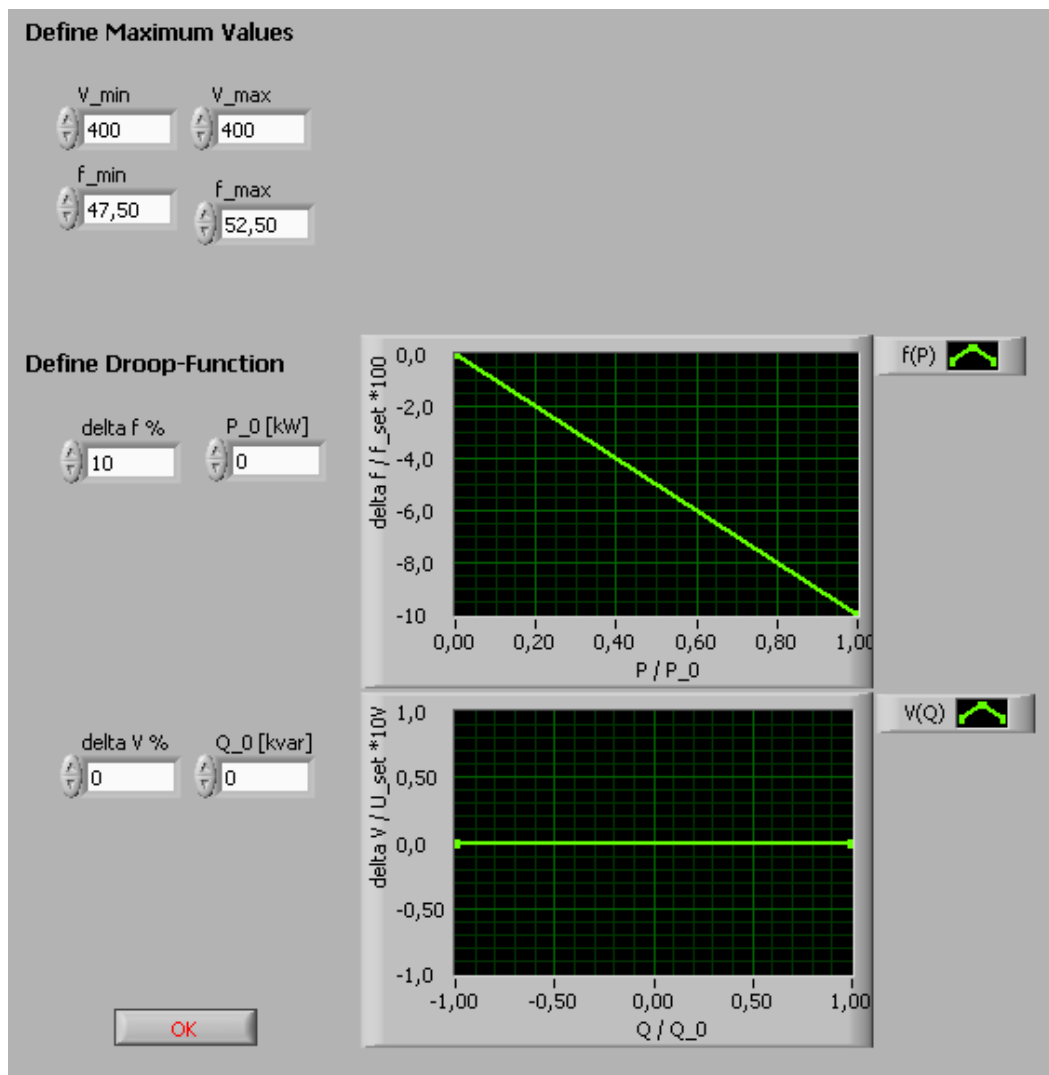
Define Maximum Values

V_min
400

V_max
400

f_min
47,50

f_max
52,50

Define Droop-Function

delta f %
10

P_0 [kW]
0

f(P)

delta f / f_set *100

0,0
-2,0
-4,0
-6,0
-8,0
-10

0,00
0,20
0,40
0,60
0,80
1,00

P / P_0

delta V %
0

Q_0 [kvar]
0

V(Q)

delta V / U_set *10V

1,0
0,50
0,0
-0,50
-1,0

-1,00
-0,50
0,00
0,50
1,00

Q / Q_0

OK